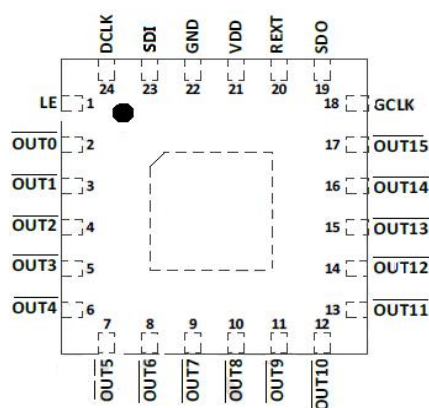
DCLK 24
SDI 23
GND 22
VDD 21
REXT 20
SDO 19

LE 1
$\overline{OUT0}$ 2
$\overline{OUT1}$ 3
$\overline{OUT2}$ 4
$\overline{OUT3}$ 5
$\overline{OUT4}$ 6

18 GCLK
17 $\overline{OUT15}$
16 $\overline{OUT14}$
15 $\overline{OUT13}$
14 $\overline{OUT12}$
13 $\overline{OUT11}$

7 $\overline{OUT5}$
8 $\overline{OUT6}$
9 $\overline{OUT7}$
10 $\overline{OUT8}$
11 $\overline{OUT9}$
12 $\overline{OUT10}$